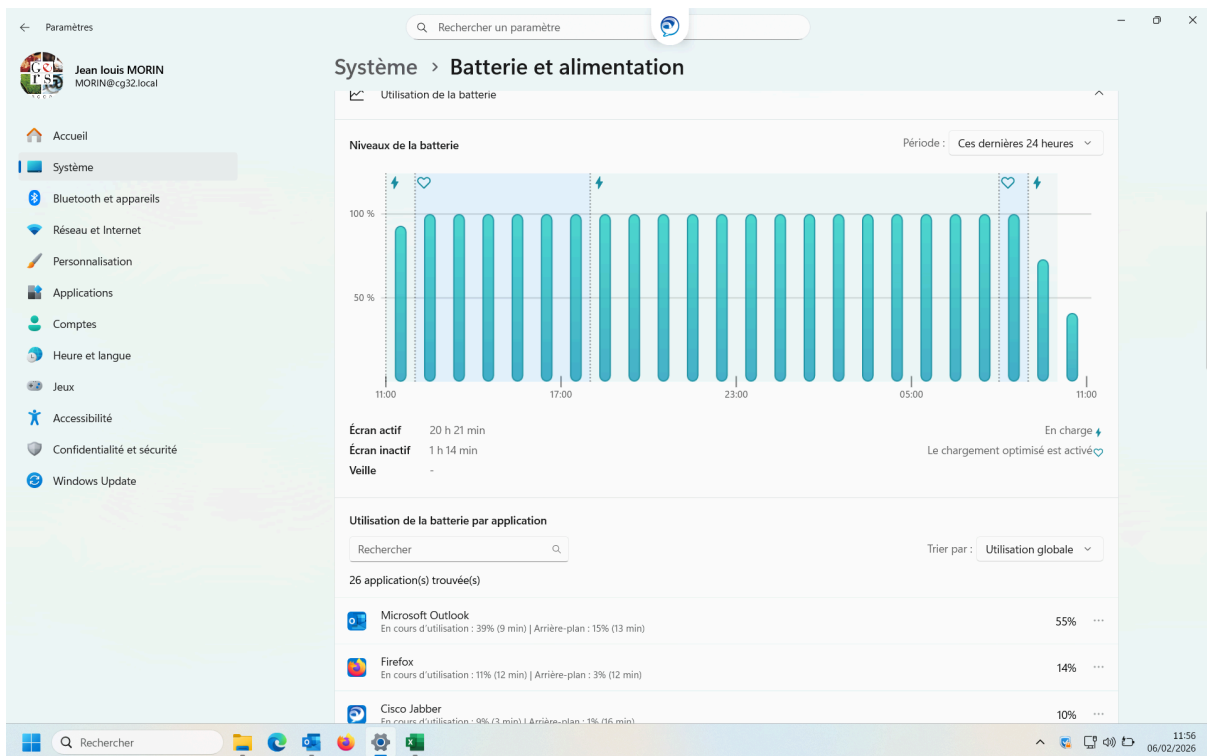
Paramètres

Rechercher un paramètre

Jean louis MORIN
MORIN@cg32.local

Accueil
Système
Bluetooth et appareils
Réseau et Internet
Personnalisation
Applications
Comptes
Heure et langue
Jeux
Accessibilité
Confidentialité et sécurité
Windows Update

Système › Batterie et alimentation

Utilisation de la batterie

Niveaux de la batterie

Période : Ces dernières 24 heures

100 %
50 %

11:00
17:00
23:00
05:00
11:00

Écran actif 20 h 21 min
Écran inactif 1 h 14 min
Veille -

En charge
Le chargement optimisé est activé

Utilisation de la batterie par application

Rechercher

Trier par : Utilisation globale

26 application(s) trouvée(s)

Microsoft Outlook
En cours d'utilisation : 39% (9 min) | Arrière-plan : 15% (13 min)
55%

Firefox
En cours d'utilisation : 11% (12 min) | Arrière-plan : 3% (12 min)
14%

Cisco Jabber
En cours d'utilisation : 9% (3 min) | Arrière-plan : 1% (16 min)
10%

Rechercher

11:56
06/02/2026